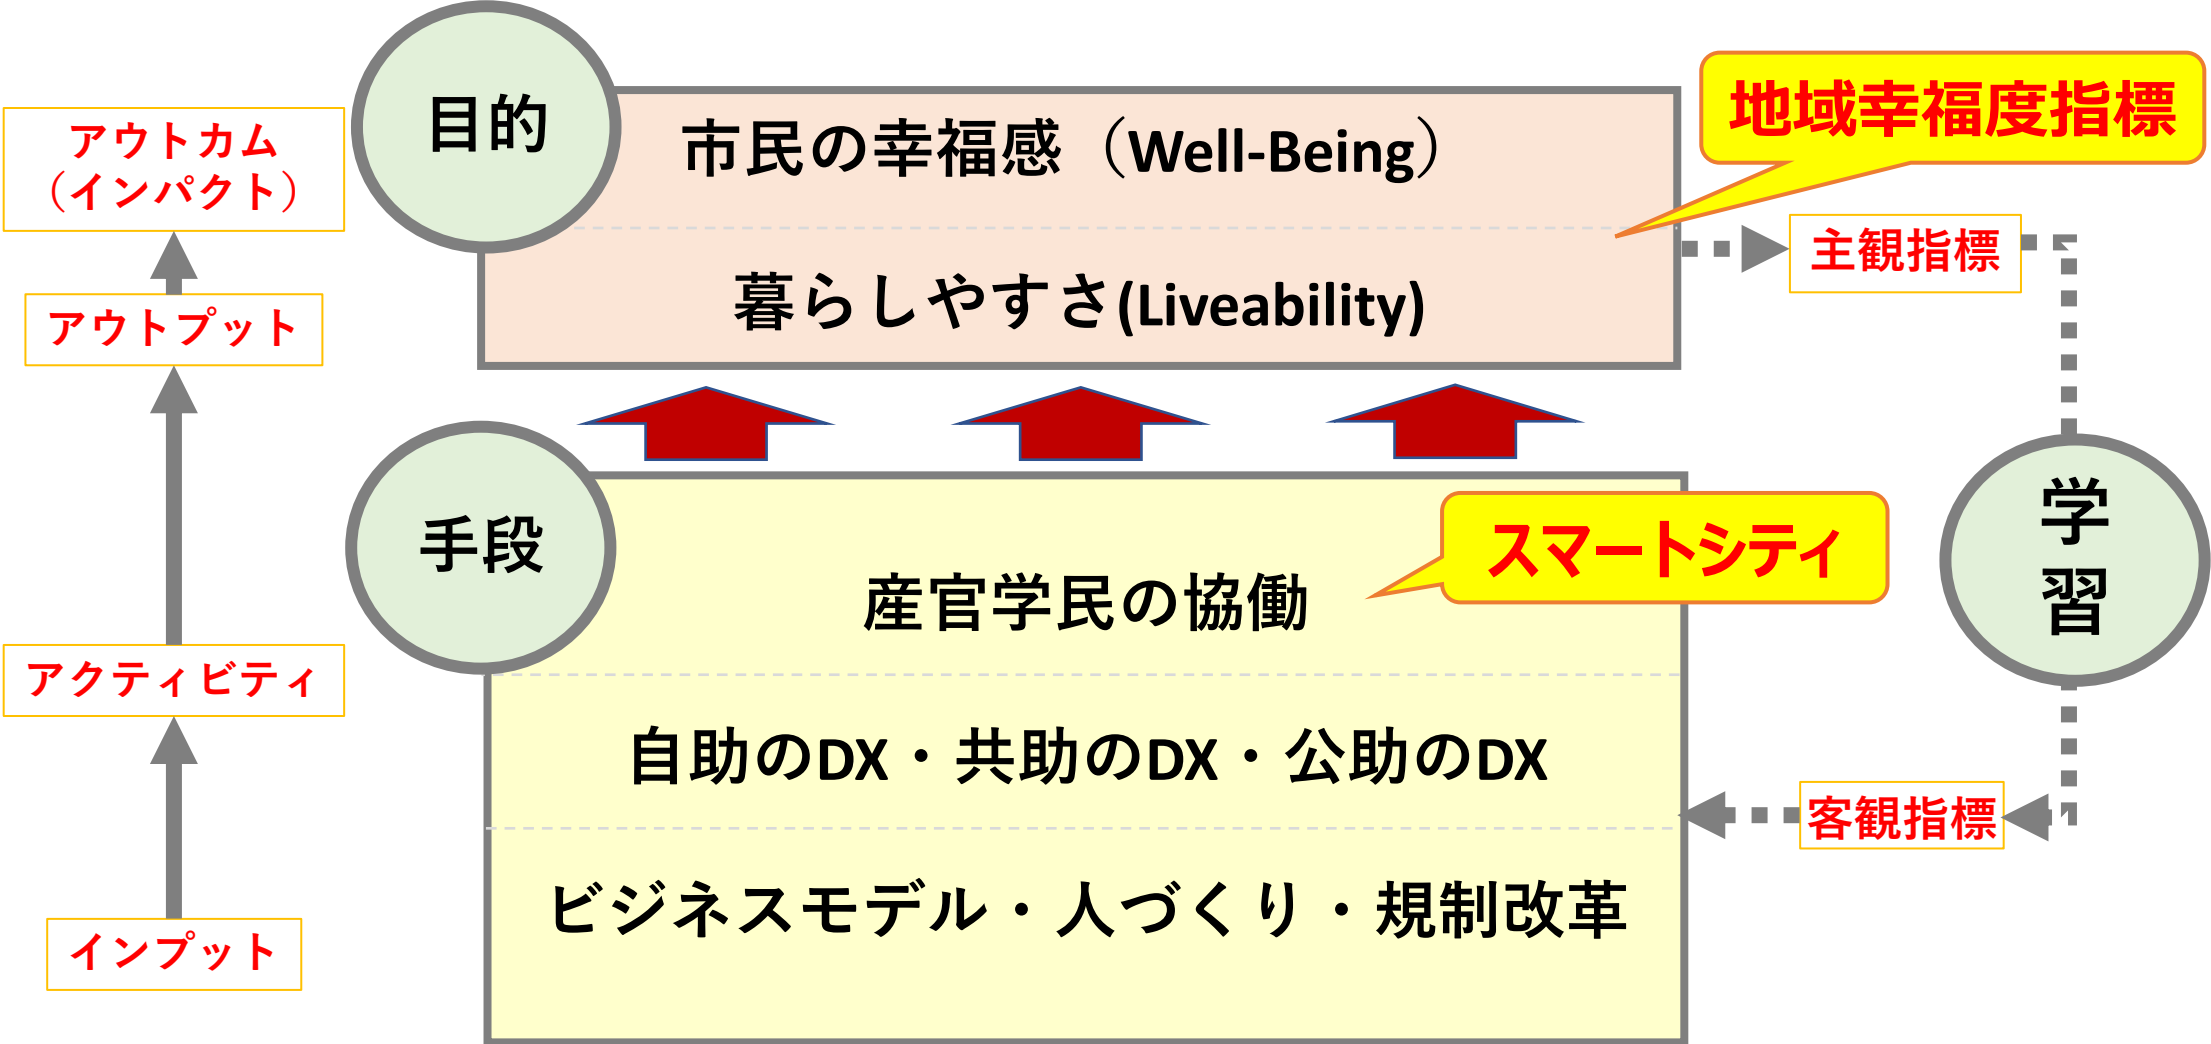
アウトカム
（インパクト）

アウトプット

アクティビティ

インプット

目的

市民の幸福感（Well-Being）

暮らしやすさ(Liveability)

地域幸福度指標

主観指標

手段

スマートシティ

産官学民の協働

自助のDX・共助のDX・公助のDX

ビジネスモデル・人づくり・規制改革

学
習

客観指標